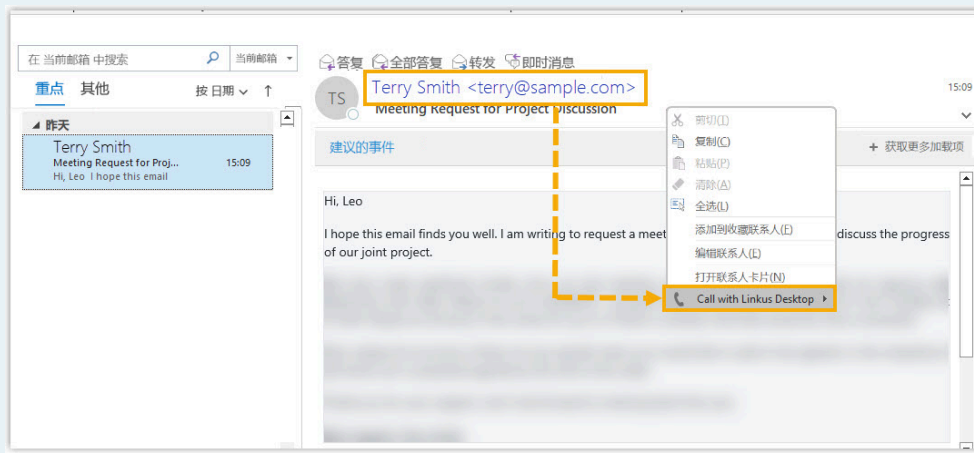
在 当前邮箱 中搜索
当前邮箱
重点 其他
按 日期
昨天
Terry Smith
Meeting Request for Proj...
15:09
Hi, Leo I hope this email

答复 全部答复 转发 即时消息
TS
Terry Smith <terry@sample.com>
Meeting Request for Project Discussion
15:09
建议的事件
获取更多加载项

剪切(T)
复制(C)
粘贴(P)
清除(A)
全选(L)
添加到收藏联系人(F)
编辑联系人(E)
打开联系人卡片(N)
Call with Linkus Desktop

Hi, Leo

I hope this email finds you well. I am writing to request a meet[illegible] discuss the progress of our joint project.